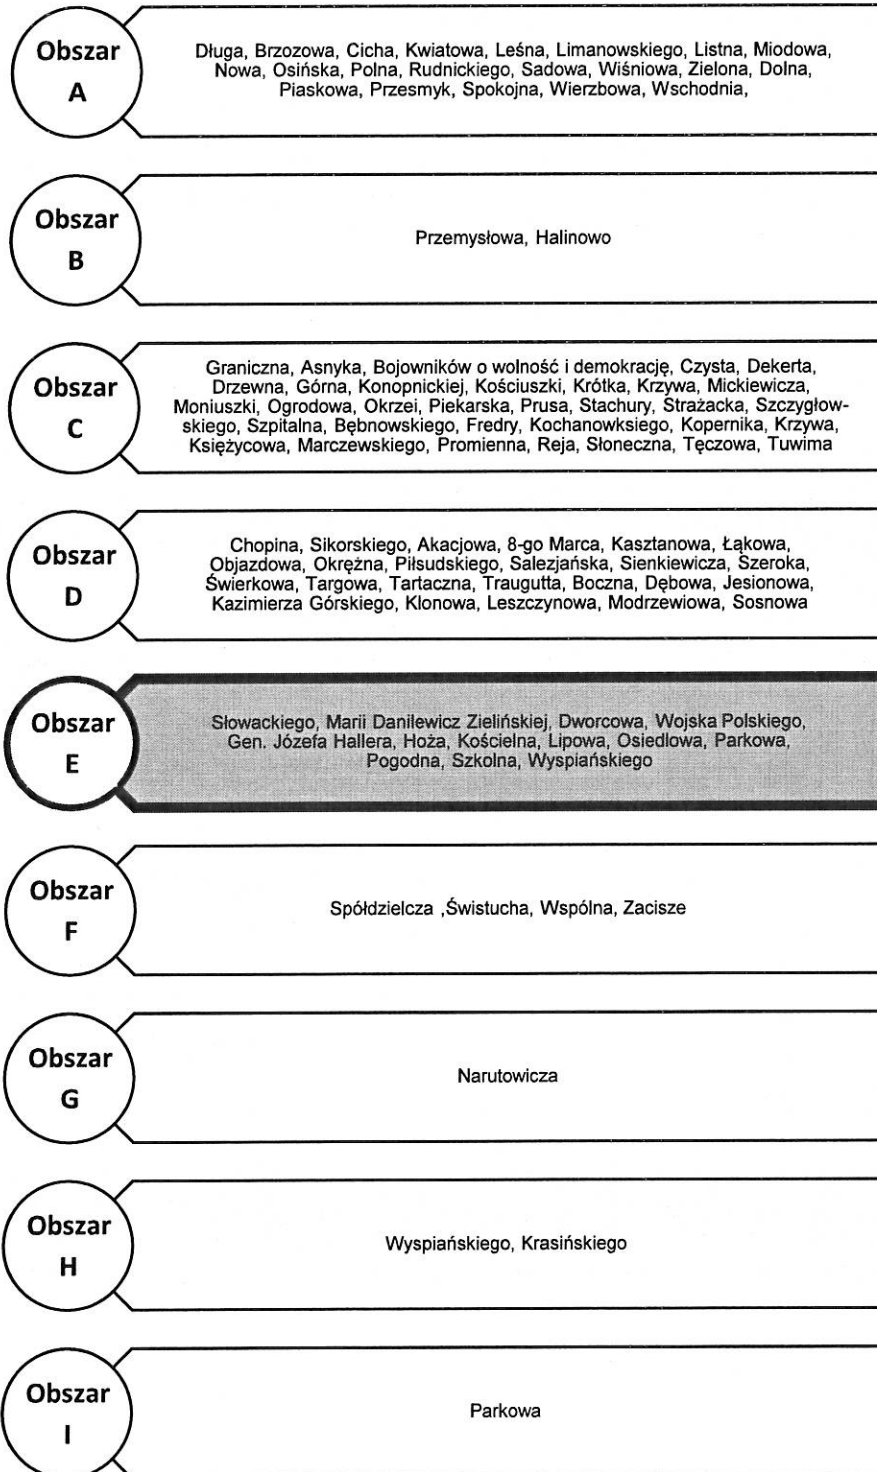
Obszar A

Długa, Brzozowa, Cicha, Kwiatowa, Leśna, Limanowskiego, Listna, Miodowa, Nowa, Osińska, Polna, Rudnickiego, Sadowa, Wiśniowa, Zielona, Dolna, Piaskowa, Przesmyk, Spokojna, Wierzbowa, Wschodnia,

Obszar B

Przemysłowa, Halinowo

Obszar C

Graniczna, Asnyka, Bojowników o wolność i demokrację, Czysta, Dekerta, Drzewna, Górna, Konopnickiej, Kościuszki, Krótka, Krzywa, Mickiewicza, Moniuszki, Ogrodowa, Okrzei, Piekarska, Prusa, Stachury, Strażacka, Szczygłowskiego, Szpitalna, Bębnowskiego, Fredry, Kochanowksiego, Kopernika, Krzywa, Księżycowa, Marczewskiego, Promienna, Reja, Słoneczna, Tęczowa, Tuwima

Obszar D

Chopina, Sikorskiego, Akacjowa, 8-go Marca, Kasztanowa, Łąkowa, Objazdowa, Okrężna, Piłsudskiego, Salezjańska, Sienkiewicza, Szeroka, Świerkowa, Targowa, Tartaczna, Traugutta, Boczna, Dębowa, Jesionowa, Kazimierza Górskiego, Klonowa, Leszczynowa, Modrzewiowa, Sosnowa

Obszar E

Słowackiego, Marii Danilewicz Zielińskiej, Dworcowa, Wojska Polskiego, Gen. Józefa Hallera, Hoża, Kościelna, Lipowa, Osiedlowa, Parkowa, Pogodna, Szkolna, Wyspiańskiego

Obszar F

Spółdzielcza ,Świstucha, Wspólna, Zacisze

Obszar G

Narutowicza

Obszar H

Wyspiańskiego, Krasińskiego

Obszar I

Parkowa